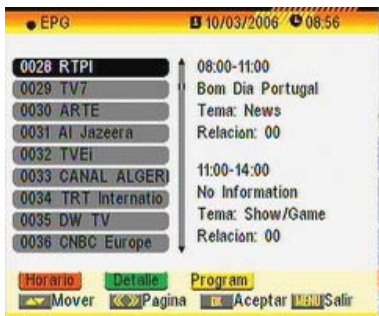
EPG 10/03/2006 08:56

0028 RTPI
0029 TV7
0030 ARTE
0031 Al Jazeera
0032 TVEi
0033 CANAL ALGERI
0034 TRT Internatio
0035 DW TV
0036 CNBC Europe

08:00-11:00
Bom Dia Portugal
Tema: News
Relacion: 00

11:00-14:00
No Information
Tema: Show/Game
Relacion: 00

Horario Detalle Program

Mover Pagina OK Aceptar MENU Salir